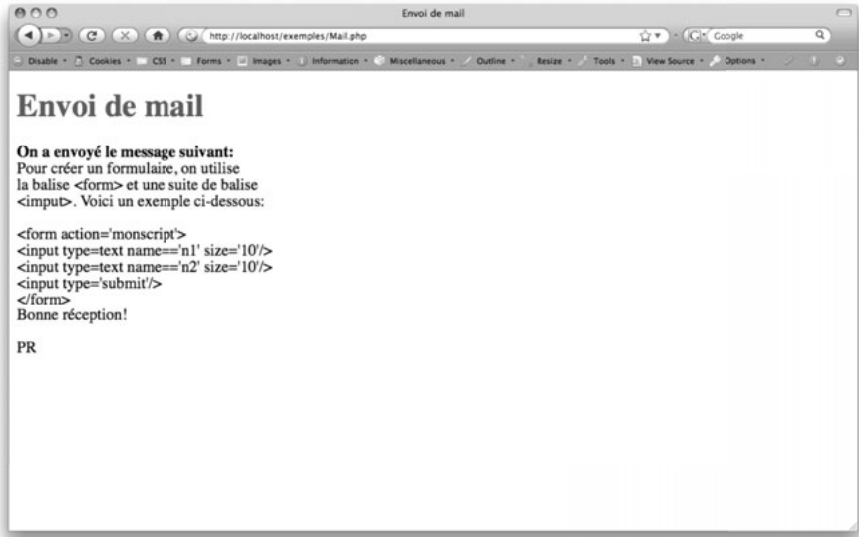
Envoi de mail

http://localhost/exemples/Mail.php

Google

Disable • Cookies • CSS • Forms • Images • Information • Miscellaneous • Outline • Resize • Tools • View Source • Options •

Envoi de mail

**On a envoyé le message suivant:**
Pour créer un formulaire, on utilise la balise <form> et une suite de balise <imput>. Voici un exemple ci-dessous:

<form action='monscript'>
<input type=text name=='n1' size='10'/>
<input type=text name=='n2' size='10'/>
<input type='submit'/>
</form>
Bonne réception!

PR